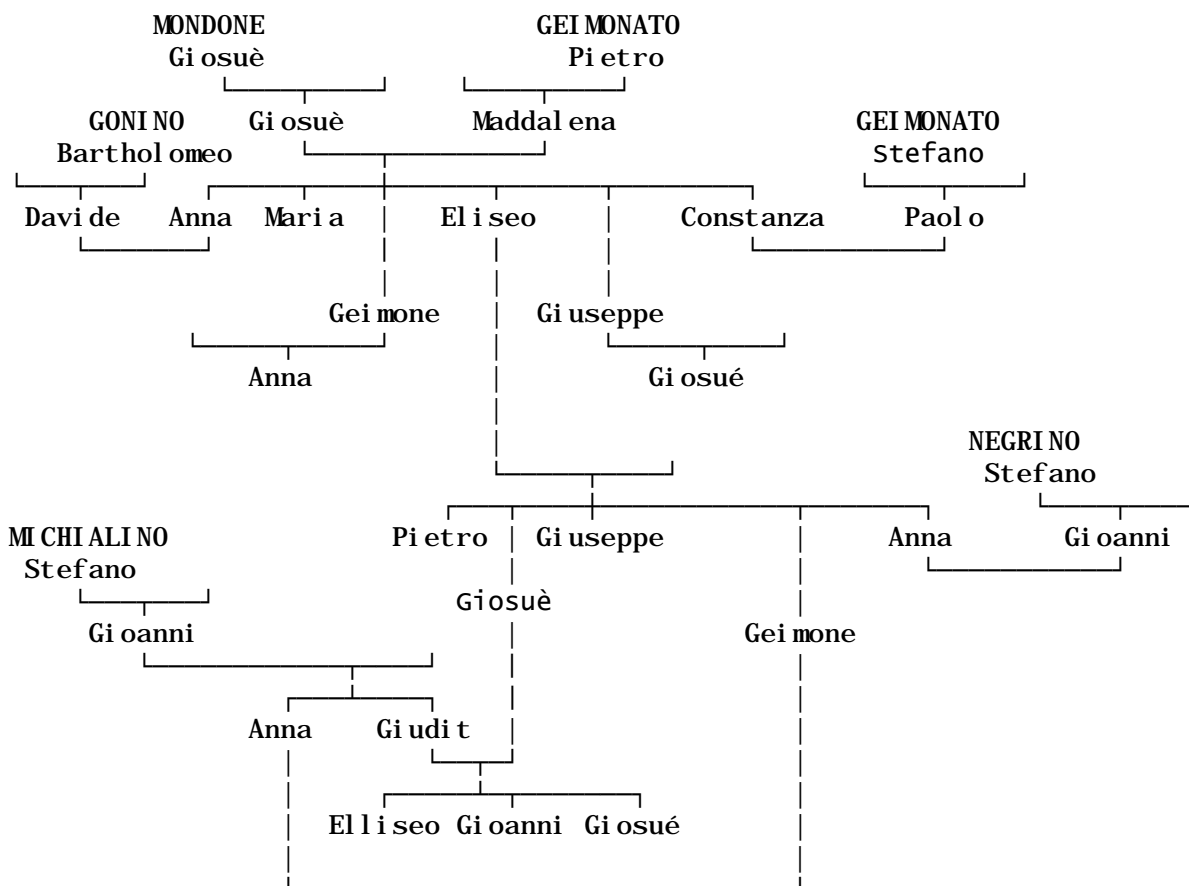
MONDONE
Giosuè

GEIMONATO
Pietro

GONINO
Bartholomeo

Giosuè

Maddalena

GEIMONATO
Stefano

Davide Anna Maria Eliseo Constanza Paolo

Geimone

Giuseppe

Anna

Giosué

NEGRINO
Stefano

MICHIALINO
Stefano

Pietro Giuseppe Anna Gioanni

Giosuè

Gioanni

Geimone

Anna Giudit

Elliseo Gioanni Giosué